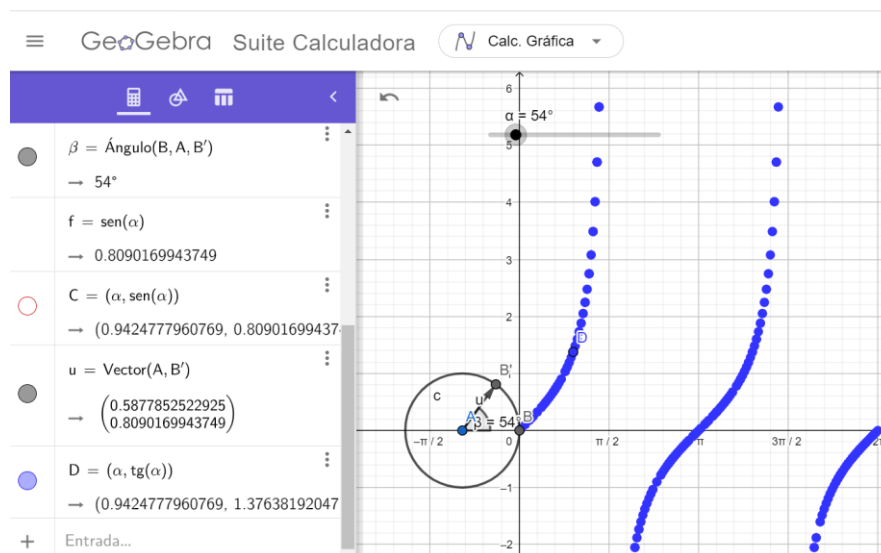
GeoGebra Suite Calculadora

Calc. Gráfica

$\beta = \text{Ángulo}(B, A, B')$
→ 54°

$f = \text{sen}(\alpha)$
→ 0.8090169943749

$C = (\alpha, \text{sen}(\alpha))$
→ (0.9424777960769, 0.80901699437

$u = \text{Vector}(A, B')$
→ $\begin{pmatrix} 0.5877852522925 \\ 0.8090169943749 \end{pmatrix}$

$D = (\alpha, \text{tg}(\alpha))$
→ (0.9424777960769, 1.37638192047

+ Entrada...

α = 54°

6
5
4
3
2
1
0
−1
−2

$-\pi/2$
$\pi/2$
$\pi$
$3\pi/2$

c
A
u
B'
β = 54°
B
D